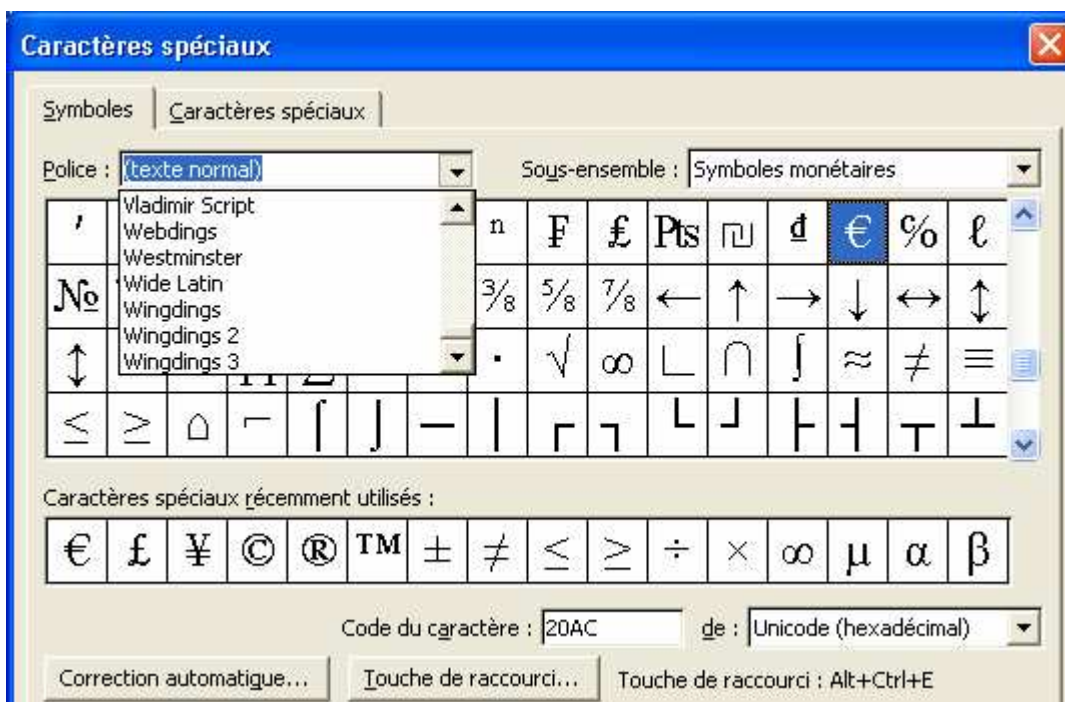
Caractères spéciaux

Symboles | Caractères spéciaux

Police : (texte normal)

Sous-ensemble : Symboles monétaires

Vladimir Script
Webdings
Westminster
Wide Latin
Wingdings
Wingdings 2
Wingdings 3

| ' | | | | | n | ₣ | ₤ | ₧ | ₪ | ₫ | € | ℅ | ℓ |
|---|---|---|---|---|---|---|---|---|---|---|---|---|---|
| № | | | | | ⅜ | ⅝ | ⅞ | ← | ↑ | → | ↓ | ↔ | ↕ |
| ↕ | | | | | · | √ | ∞ | ∟ | ∩ | ∫ | ≈ | ≠ | ≡ |
| ≤ | ≥ | ⌂ | ⌐ | ⌠ | ⌡ | ─ | │ | ┌ | ┐ | └ | ┘ | ├ | ┤ | ┬ | ┴ |

Caractères spéciaux récemment utilisés :

| € | £ | ¥ | © | ® | ™ | ± | ≠ | ≤ | ≥ | ÷ | × | ∞ | µ | α | β |
|---|---|---|---|---|---|---|---|---|---|---|---|---|---|---|---|

Code du caractère : 20AC de : Unicode (hexadécimal)

Correction automatique... Touche de raccourci... Touche de raccourci : Alt+Ctrl+E